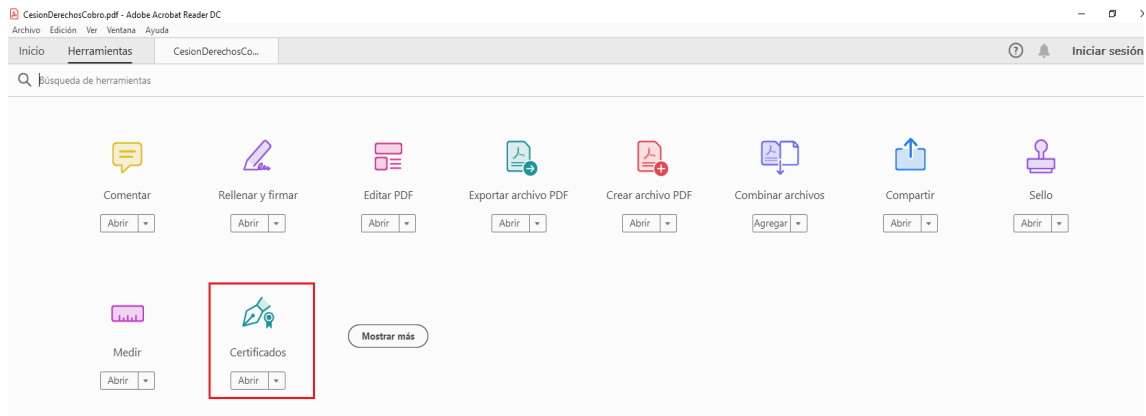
CesionDerechosCobro.pdf - Adobe Acrobat Reader DC
Archivo Edición Ver Ventana Ayuda

Inicio Herramientas CesionDerechosCo...

Iniciar sesión

Búsqueda de herramientas

Comentar
Abrir

Rellenar y firmar
Abrir

Editar PDF
Abrir

Exportar archivo PDF
Abrir

Crear archivo PDF
Abrir

Combinar archivos
Agregar

Compartir
Abrir

Sello
Abrir

Medir
Abrir

Certificados
Abrir

Mostrar más